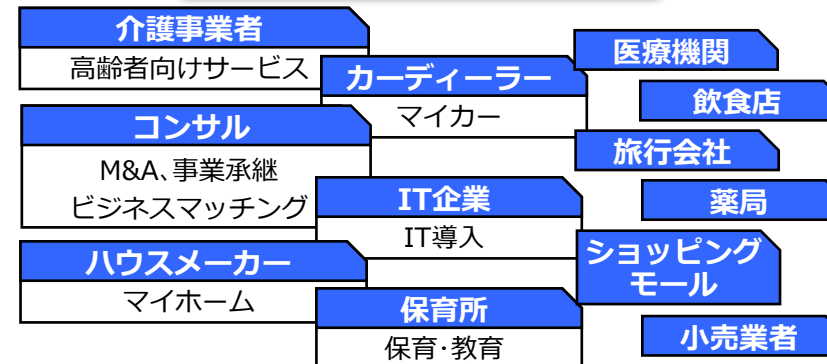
介護事業者
高齢者向けサービス

カーディーラー
マイカー

医療機関

飲食店

コンサル
M&A､事業承継
ビジネスマッチング

旅行会社

IT企業
IT導入

薬局

ハウスメーカー
マイホーム

ショッピング
モール

保育所
保育･教育

小売業者